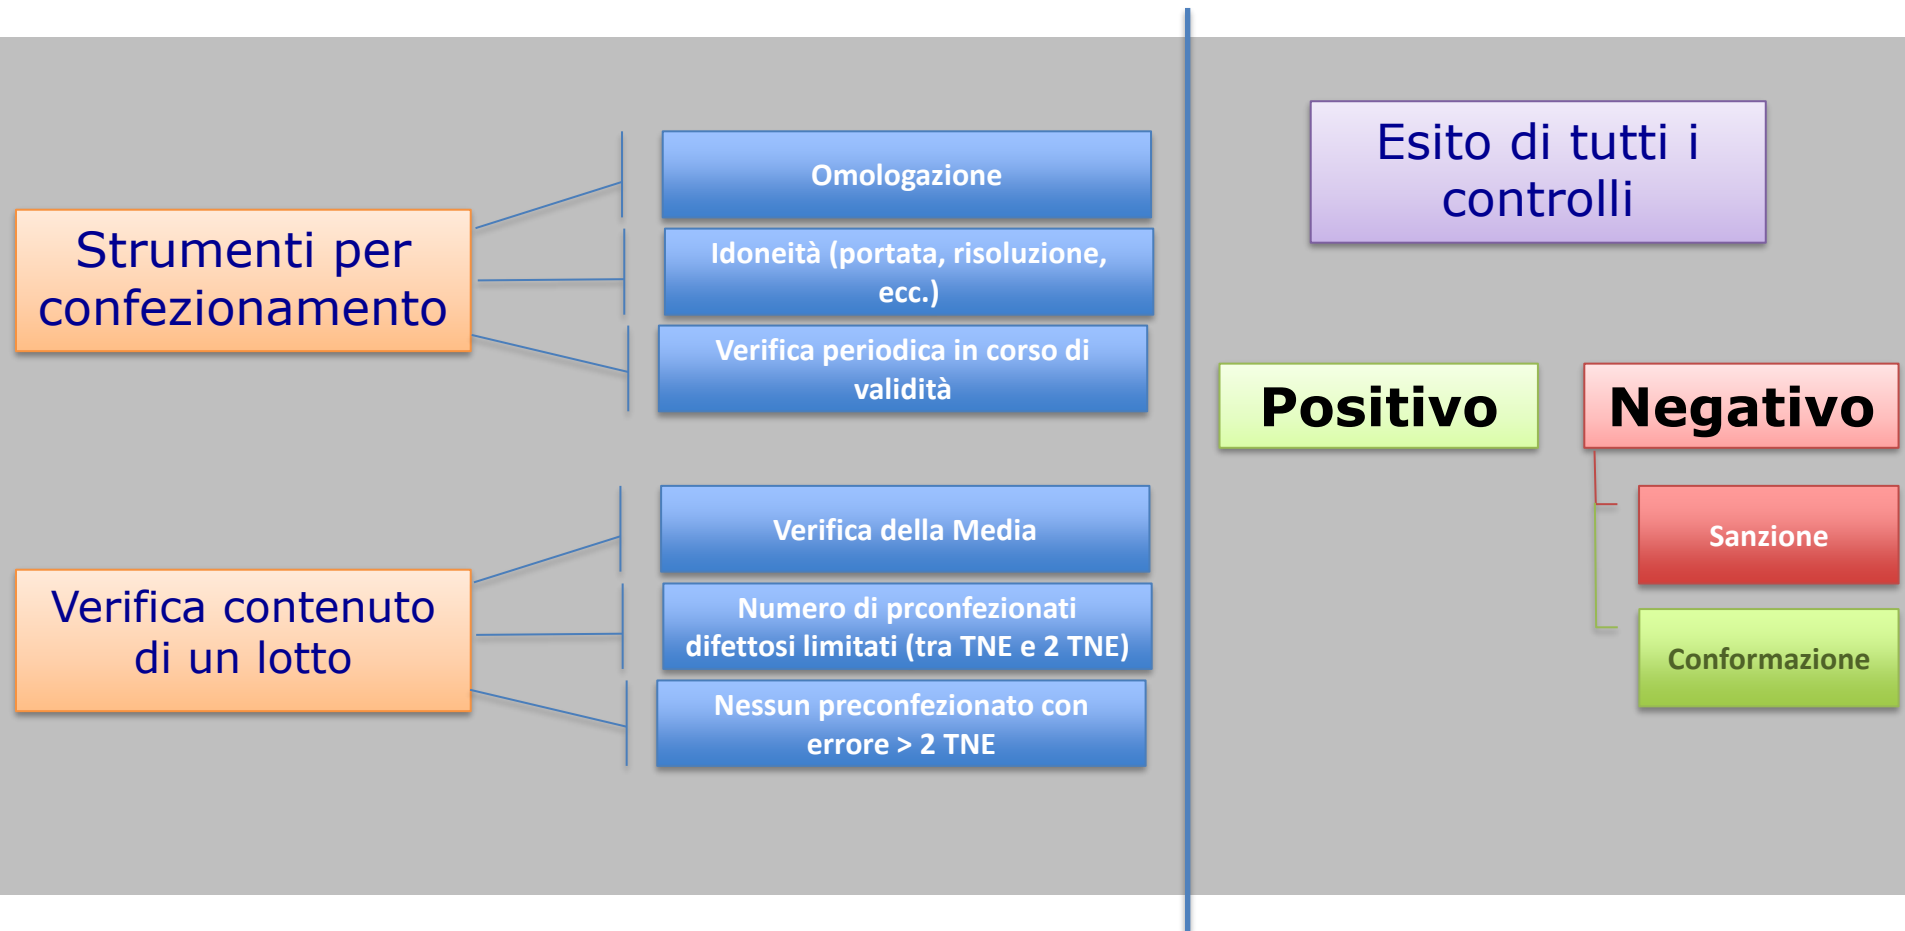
Strumenti per confezionamento

Omologazione

Idoneità (portata, risoluzione, ecc.)

Verifica periodica in corso di validità

Verifica contenuto di un lotto

Verifica della Media

Numero di prconfezionati difettosi limitati (tra TNE e 2 TNE)

Nessun preconfezionato con errore > 2 TNE

Esito di tutti i controlli

Positivo

Negativo

Sanzione

Conformazione